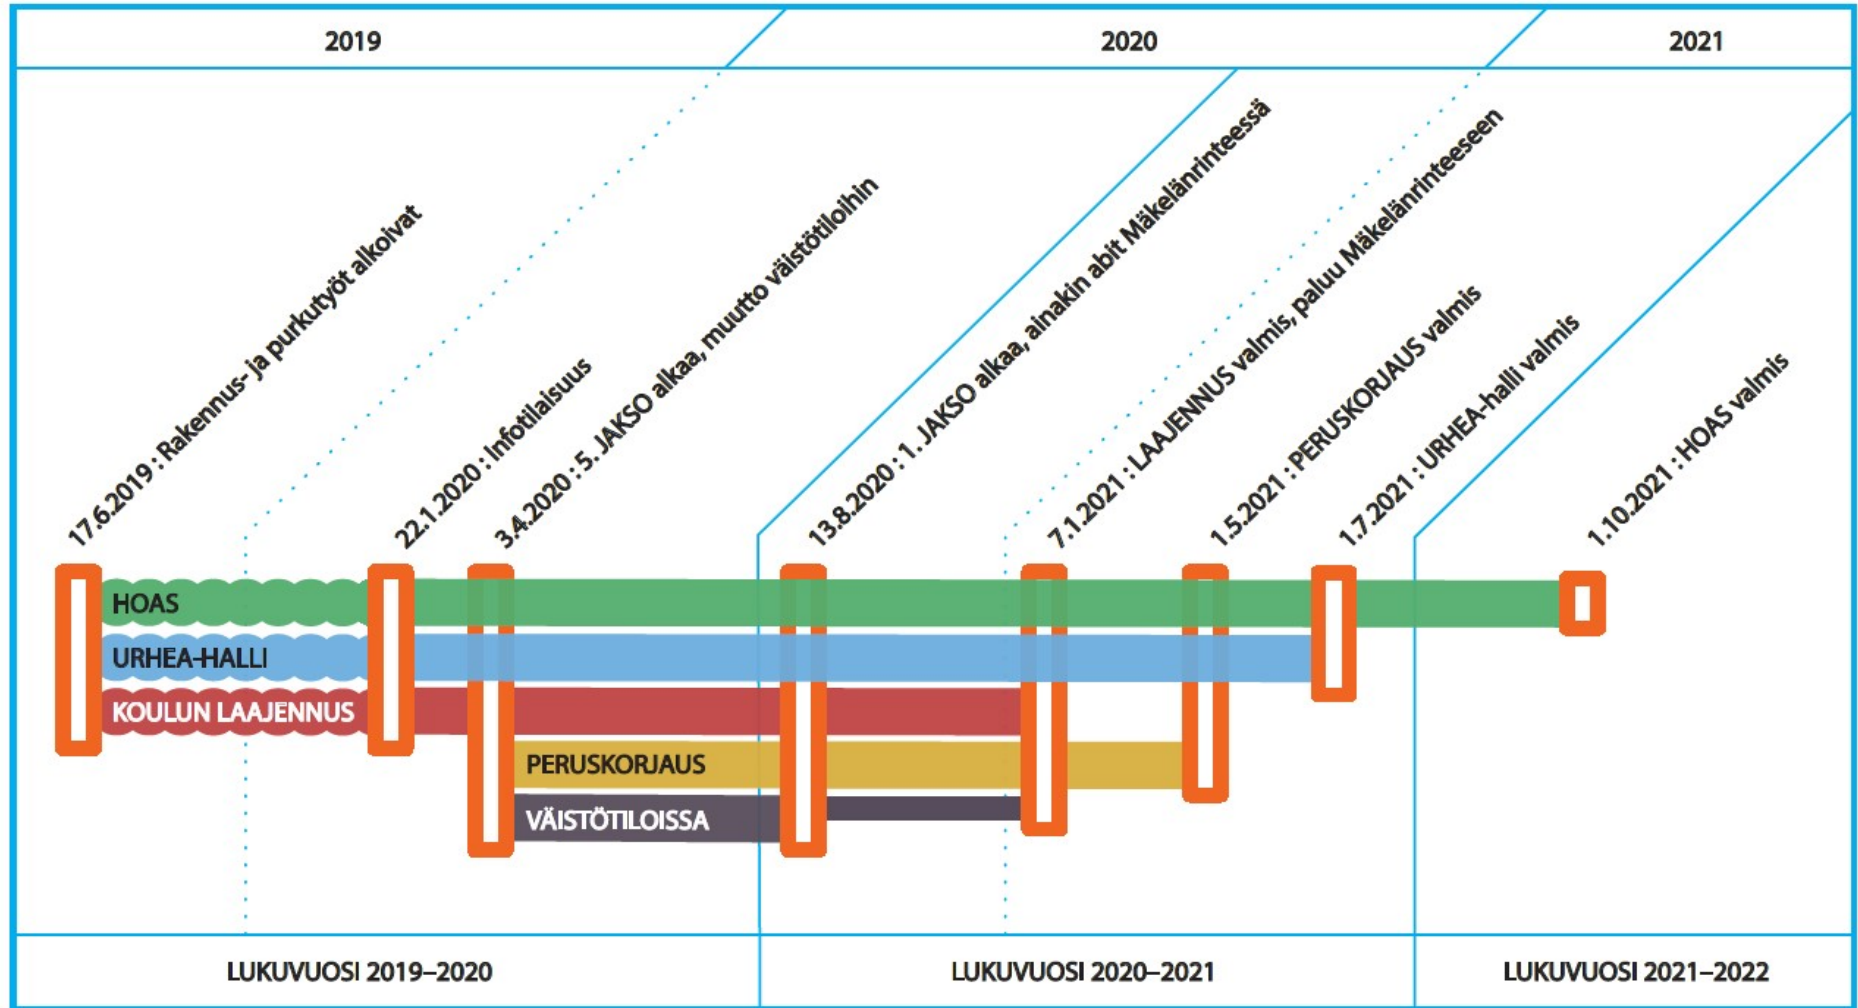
2019

2020

2021

17.6.2019 : Rakennus- ja purkutyöt alkoivat

22.1.2020 : Infotilaisuus

3.4.2020 : 5. JAKSO alkaa, muutto väistötiloihin

13.8.2020 : 1. JAKSO alkaa, ainakin abit Mäkelänrinteessä

7.1.2021 : LAAJENNUS valmis, paluu Mäkelänrinteeseen

1.5.2021 : PERUSKORJAUS valmis

1.7.2021 : URHEA-halli valmis

1.10.2021 : HOAS valmis

HOAS

URHEA-HALLI

KOULUN LAAJENNUS

PERUSKORJAUS

VÄISTÖTILOISSA

LUKUVUOSI 2019–2020

LUKUVUOSI 2020–2021

LUKUVUOSI 2021–2022